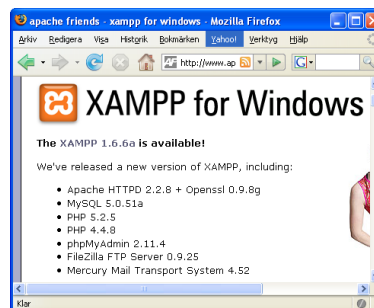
apache friends - xampp for windows - Mozilla Firefox

Arkiv Redigera Visa Historik Bokmärken Yahoo! Verktyg Hjälp

http://www.ap

XAMPP for Windows

The XAMPP 1.6.6a is available!

We've released a new version of XAMPP, including:

- Apache HTTPD 2.2.8 + Openssl 0.9.8g
- MySQL 5.0.51a
- PHP 5.2.5
- PHP 4.4.8
- phpMyAdmin 2.11.4
- FileZilla FTP Server 0.9.25
- Mercury Mail Transport System 4.52

Klar